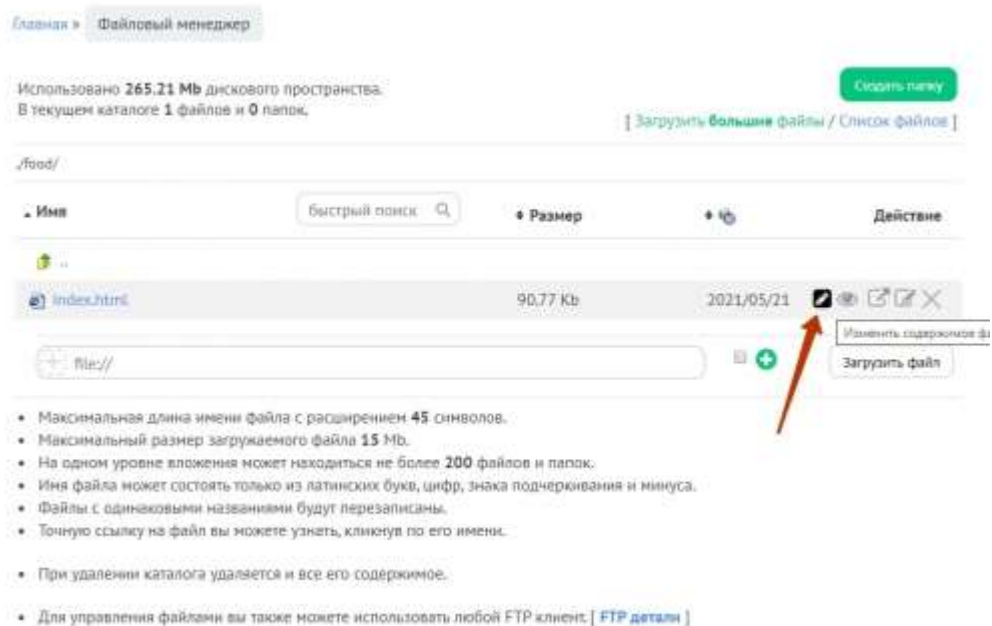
Главная » Файловый менеджер

Использовано 265.21 Mb дискового пространства.
В текущем каталоге 1 файлов и 0 папок.

Создать папку

[ Загрузить большие файлы / Список файлов ]

./food/

| ▲ Имя | Быстрый поиск | ♦ Размер | ♦ | Действие |
|---|---|---|---|---|
| .. | | | | |
| index.html | | 90.77 Kb | 2021/05/21 | |

Изменить содержимое фа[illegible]

file://

Загрузить файл

• Максимальная длина имени файла с расширением 45 символов.
• Максимальный размер загружаемого файла 15 Mb.
• На одном уровне вложения может находиться не более 200 файлов и папок.
• Имя файла может состоять только из латинских букв, цифр, знака подчеркивания и минуса.
• Файлы с одинаковыми названиями будут перезаписаны.
• Точную ссылку на файл вы можете узнать, кликнув по его имени.

• При удалении каталога удаляется и все его содержимое.

• Для управления файлами вы также можете использовать любой FTP клиент. [ FTP детали ]